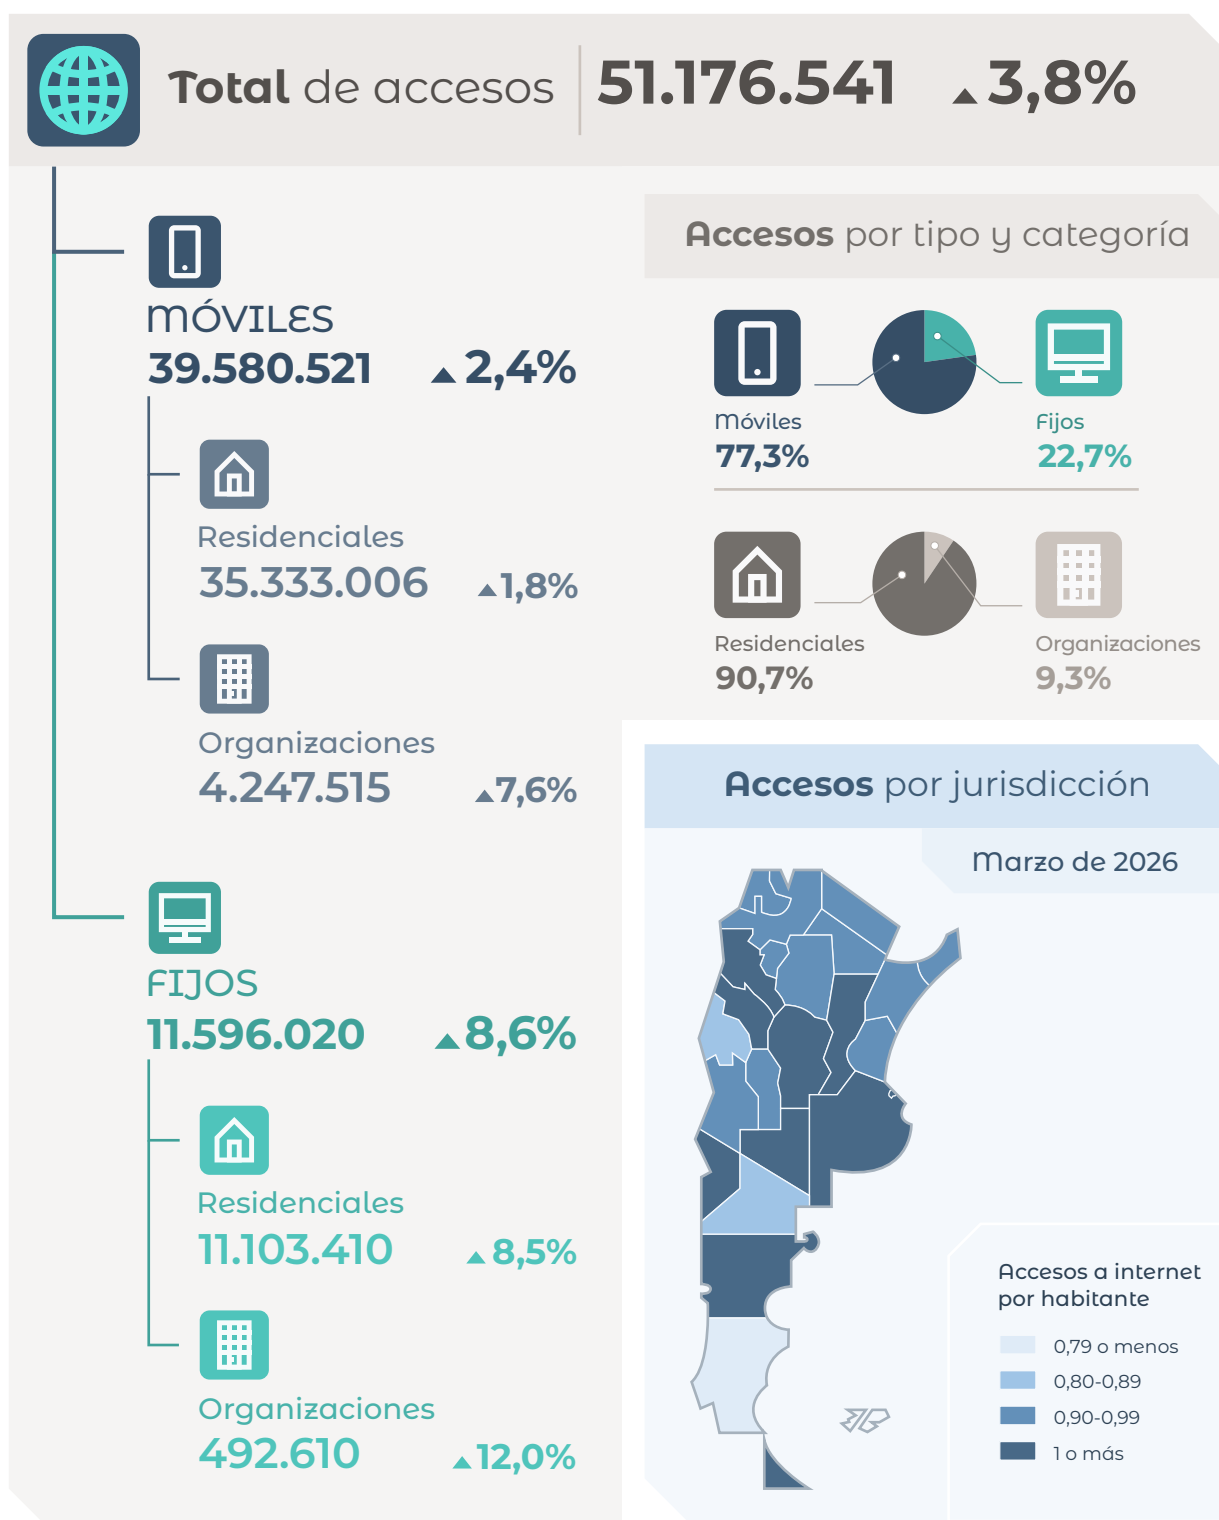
Total de accesos 51.176.541 ▲3,8%

MÓVILES
39.580.521 ▲2,4%

Residenciales
35.333.006 ▲1,8%

Organizaciones
4.247.515 ▲7,6%

FIJOS
11.596.020 ▲8,6%

Residenciales
11.103.410 ▲8,5%

Organizaciones
492.610 ▲12,0%

Accesos por tipo y categoría

Móviles
77,3%

Fijos
22,7%

Residenciales
90,7%

Organizaciones
9,3%

Accesos por jurisdicción

Marzo de 2026

Accesos a internet por habitante
0,79 o menos
0,80-0,89
0,90-0,99
1 o más